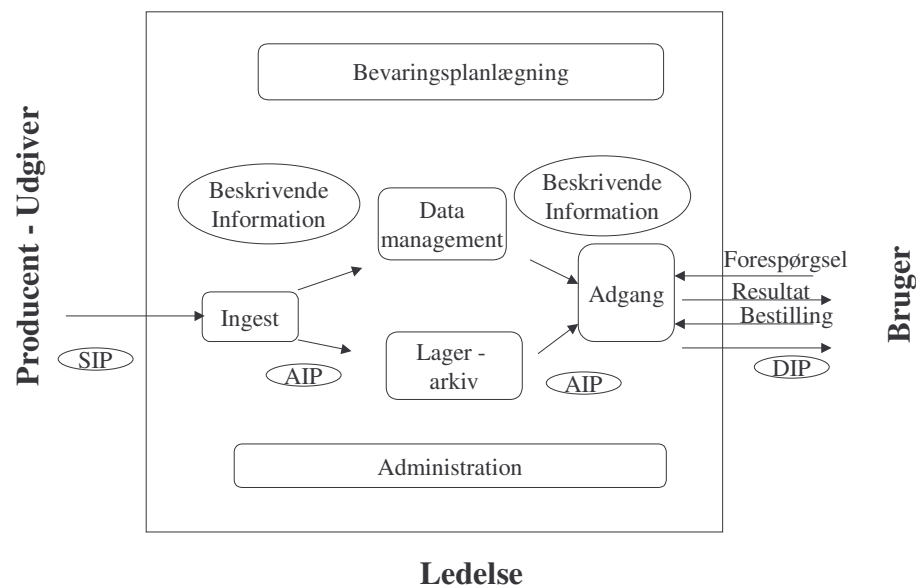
Producent - Udgiver

Bevaringsplanlægning

Beskrivende Information

Data management

Beskrivende Information

SIP

Ingest

AIP

Lager - arkiv

AIP

Adgang

Forespørgsel

Resultat

Bestilling

DIP

Bruger

Administration

Ledelse